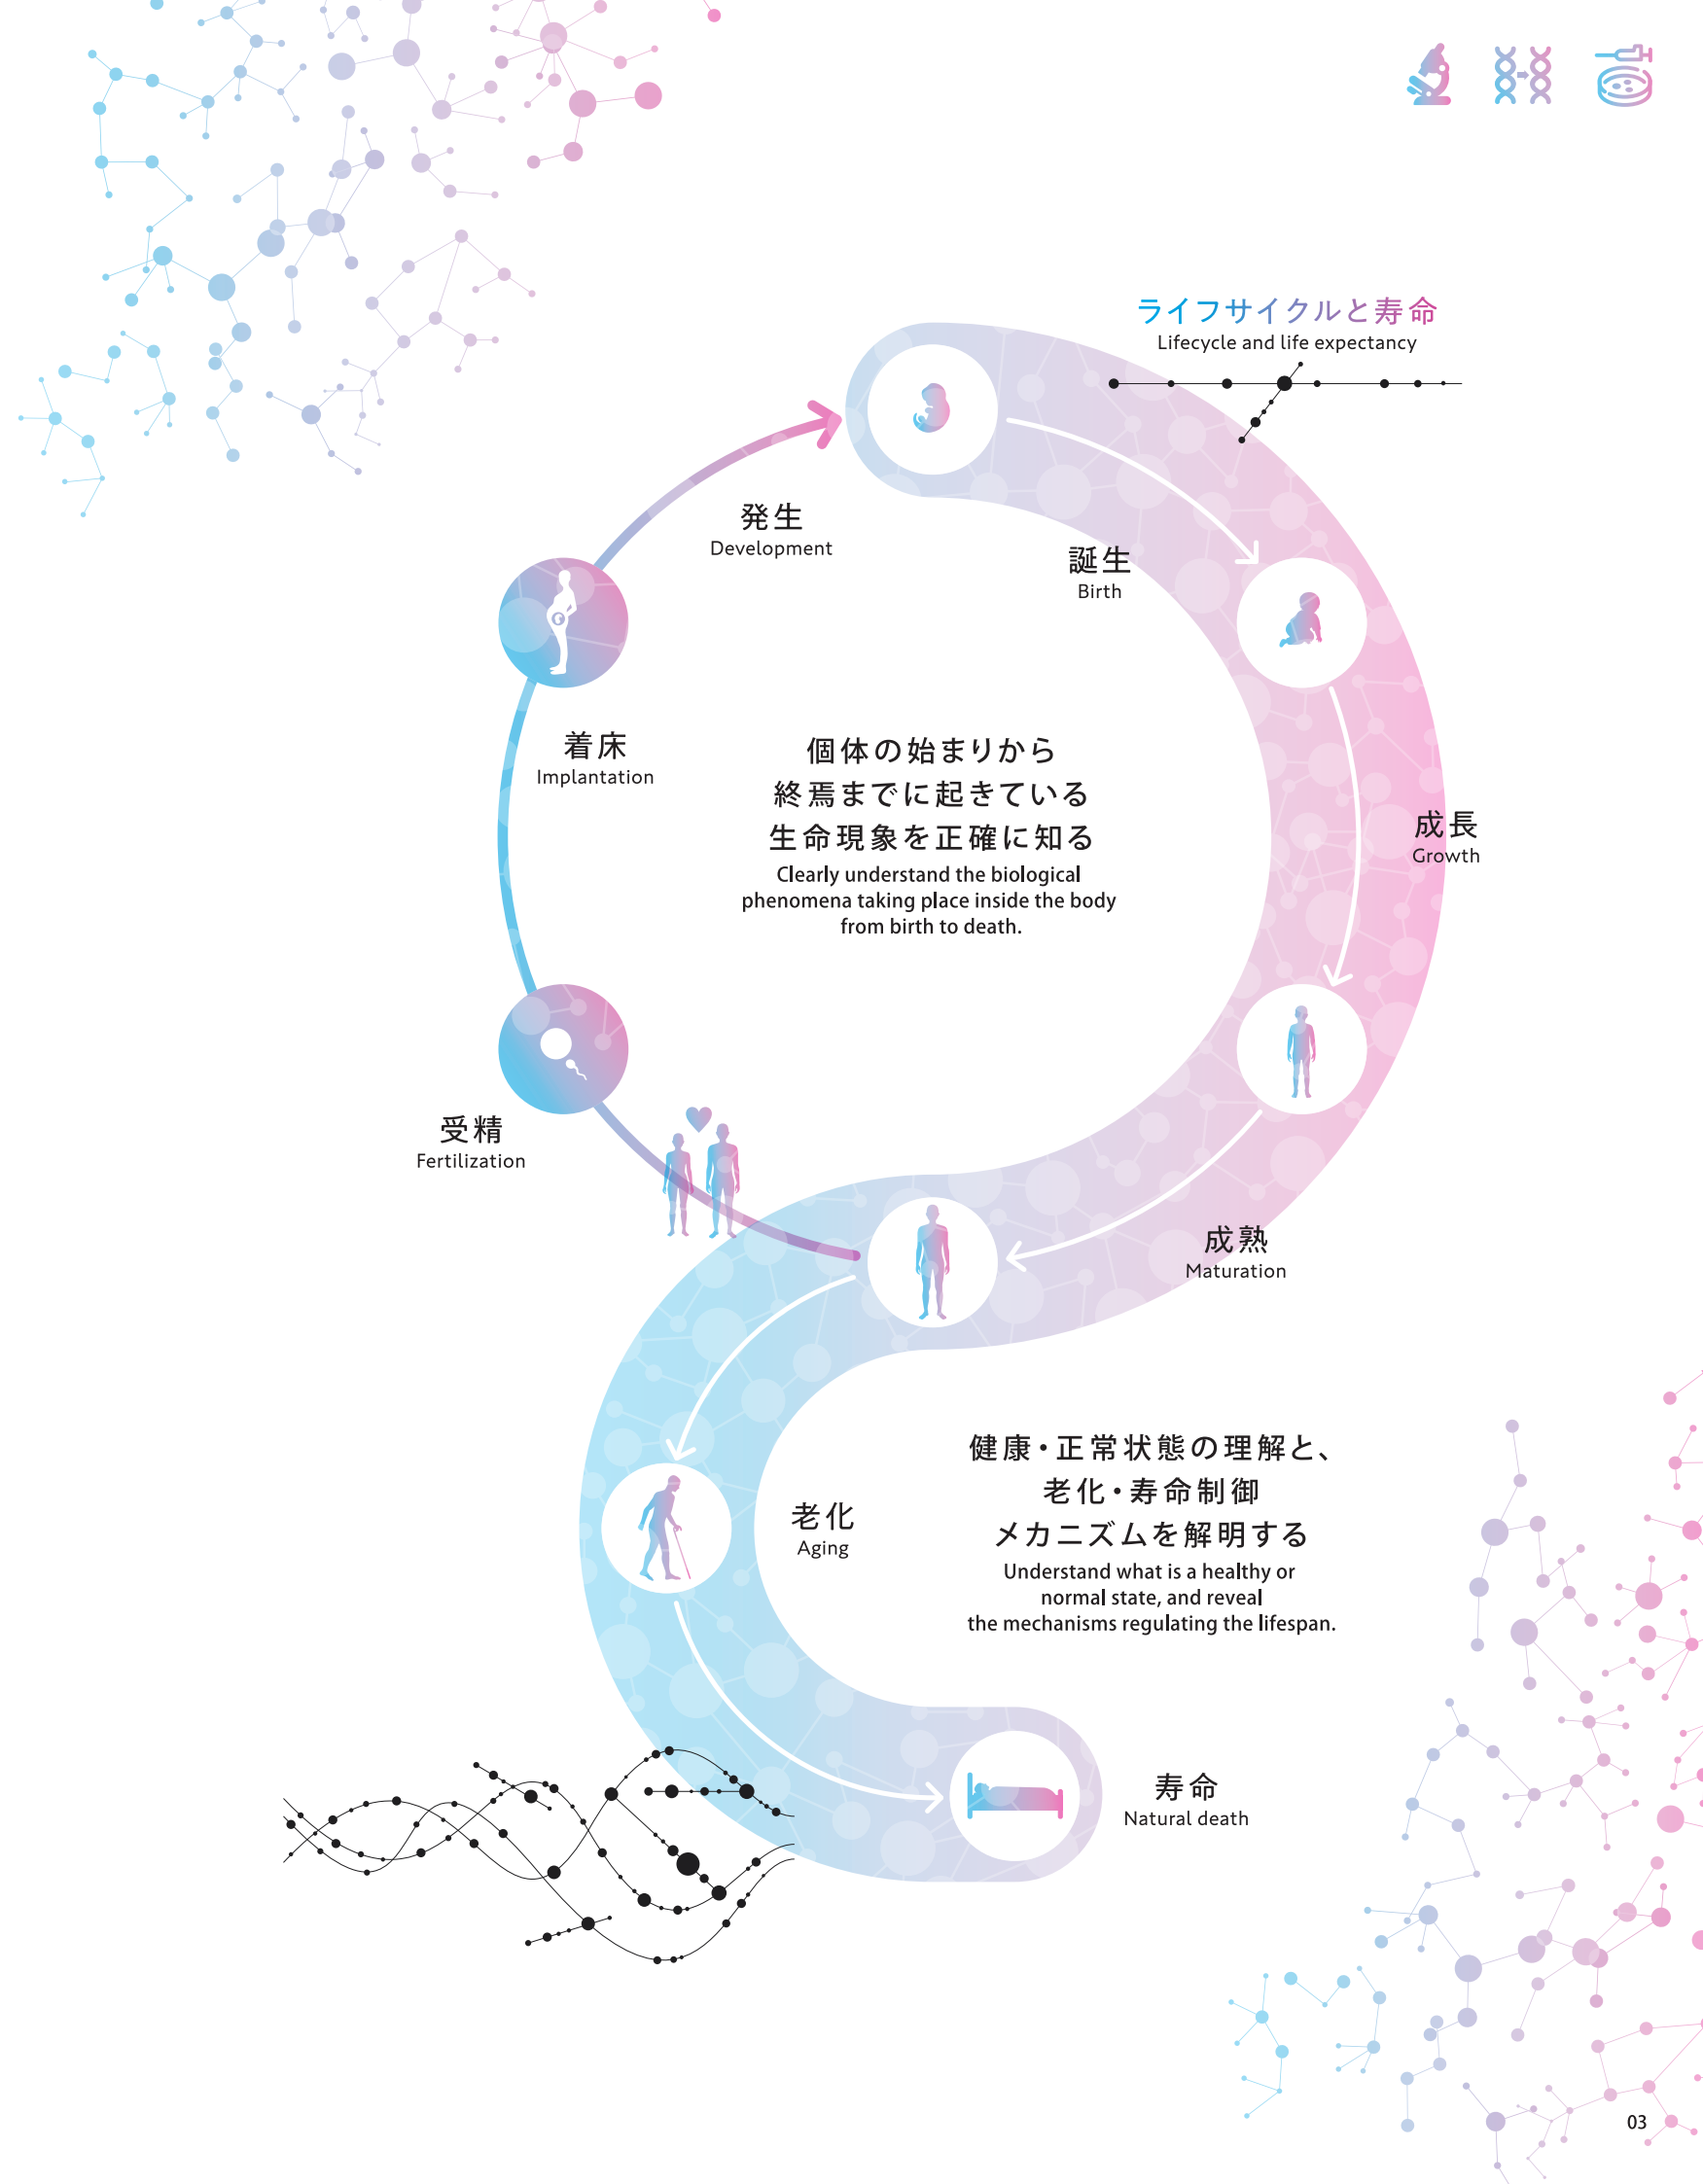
ライフサイクルと寿命
Lifecycle and life expectancy

発生
Development

誕生
Birth

着床
Implantation

個体の始まりから
終焉までに起きている
生命現象を正確に知る
Clearly understand the biological phenomena taking place inside the body from birth to death.

成長
Growth

受精
Fertilization

成熟
Maturation

健康・正常状態の理解と、
老化・寿命制御
メカニズムを解明する
Understand what is a healthy or normal state, and reveal the mechanisms regulating the lifespan.

老化
Aging

寿命
Natural death

03